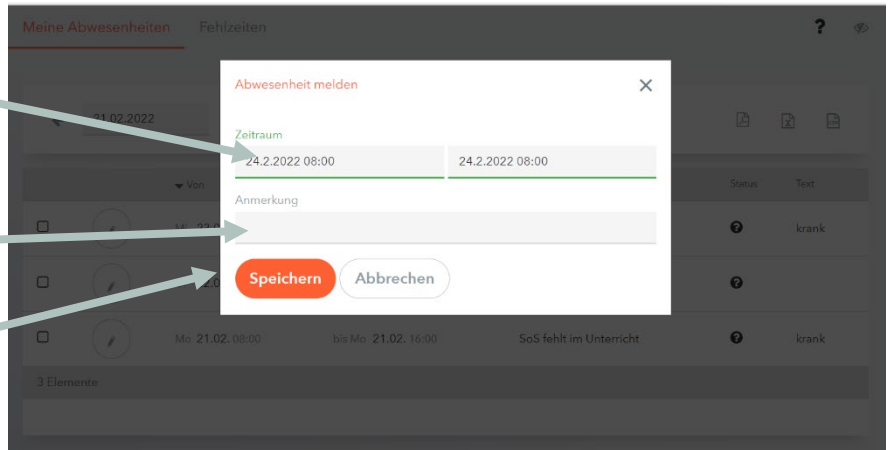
Meine Abwesenheiten Fehlzeiten

?

21.02.2022

Von

Status Text

krank

Mo 21.02. 08:00 bis Mo 21.02. 16:00 SoS fehlt im Unterricht krank

3 Elemente

Abwesenheit melden

Zeitraum

24.2.2022 08:00 24.2.2022 08:00

Anmerkung

Speichern Abbrechen